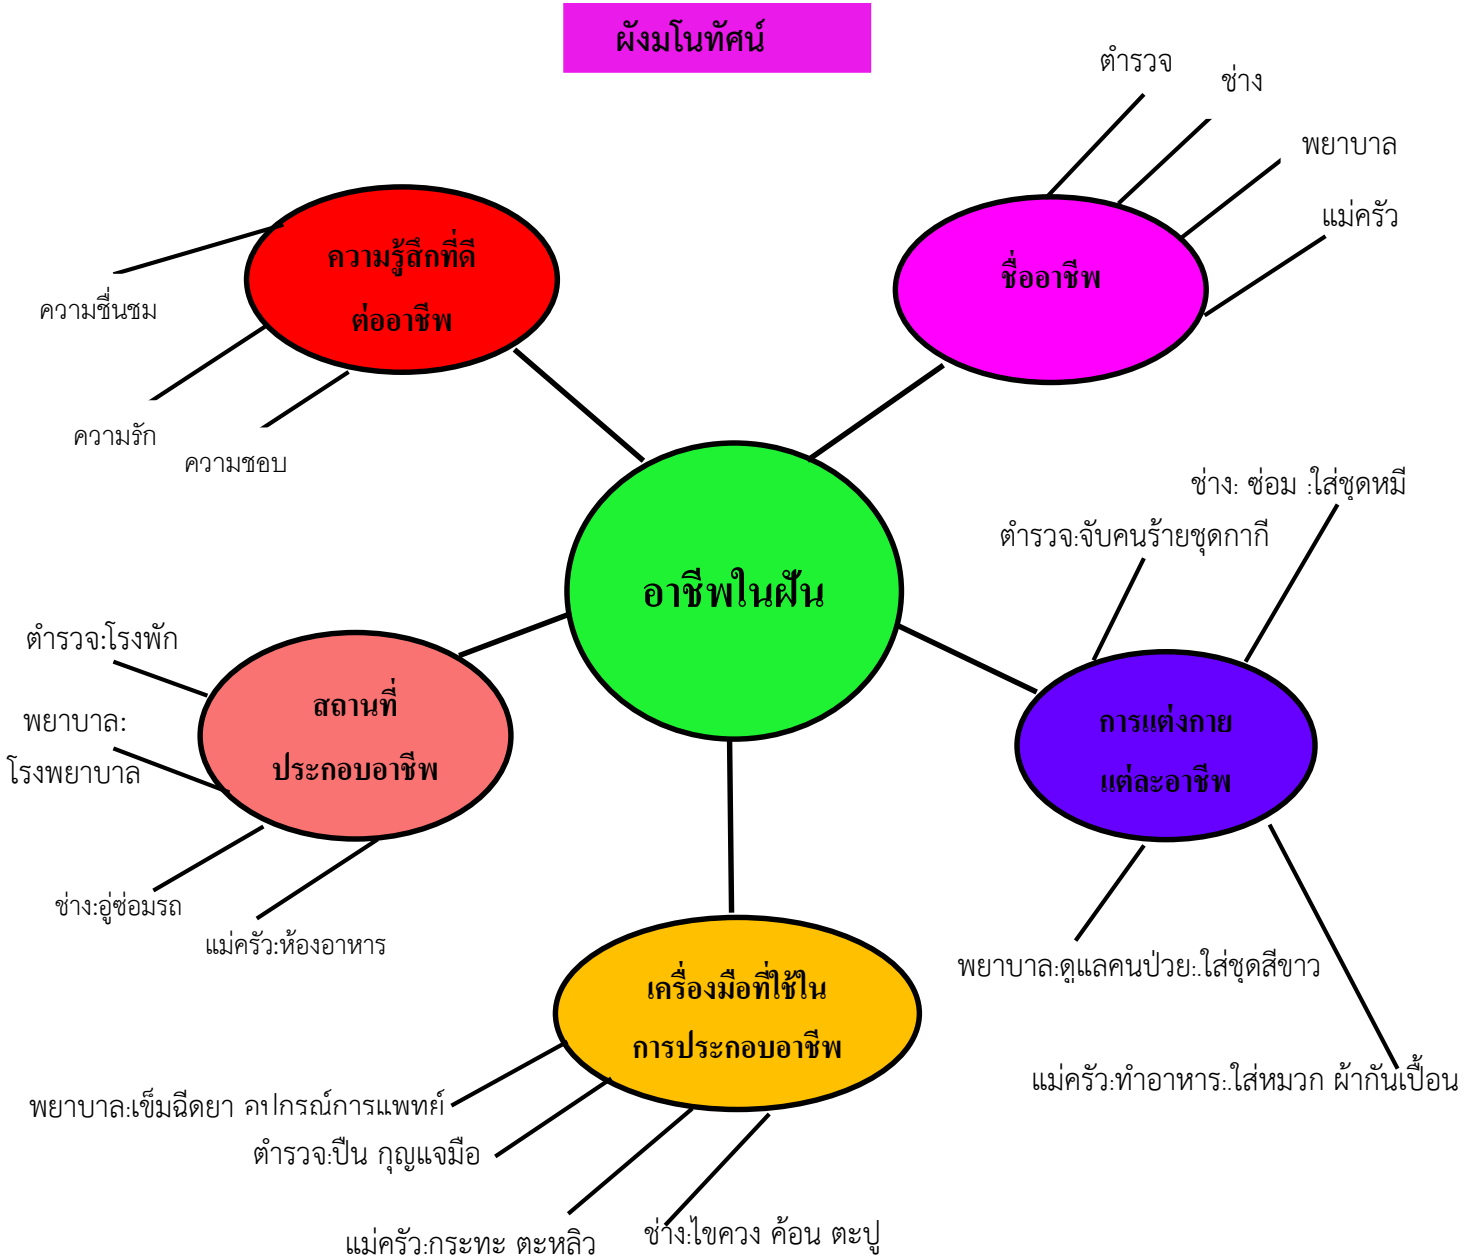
ผังมโนทัศน์

อาชีพในฝัน

ความรู้สึกที่ดีต่ออาชีพ

ความชื่นชม

ความรัก

ความชอบ

ชื่ออาชีพ

ตำรวจ

ช่าง

พยาบาล

แม่ครัว

สถานที่ประกอบอาชีพ

ตำรวจ:โรงพัก

พยาบาล:โรงพยาบาล

ช่าง:อู่ซ่อมรถ

แม่ครัว:ห้องอาหาร

การแต่งกายแต่ละอาชีพ

ช่าง: ซ่อม :ใส่ชุดหมี

ตำรวจ:จับคนร้ายชุดกากี

พยาบาล:ดูแลคนป่วย:.ใส่ชุดสีขาว

แม่ครัว:ทำอาหาร:.ใส่หมวก ผ้ากันเปื้อน

เครื่องมือที่ใช้ในการประกอบอาชีพ

พยาบาล:เข็มฉีดยา อุปกรณ์การแพทย์

ตำรวจ:ปืน กุญแจมือ

แม่ครัว:กระทะ ตะหลิว

ช่าง:ไขควง ค้อน ตะปู